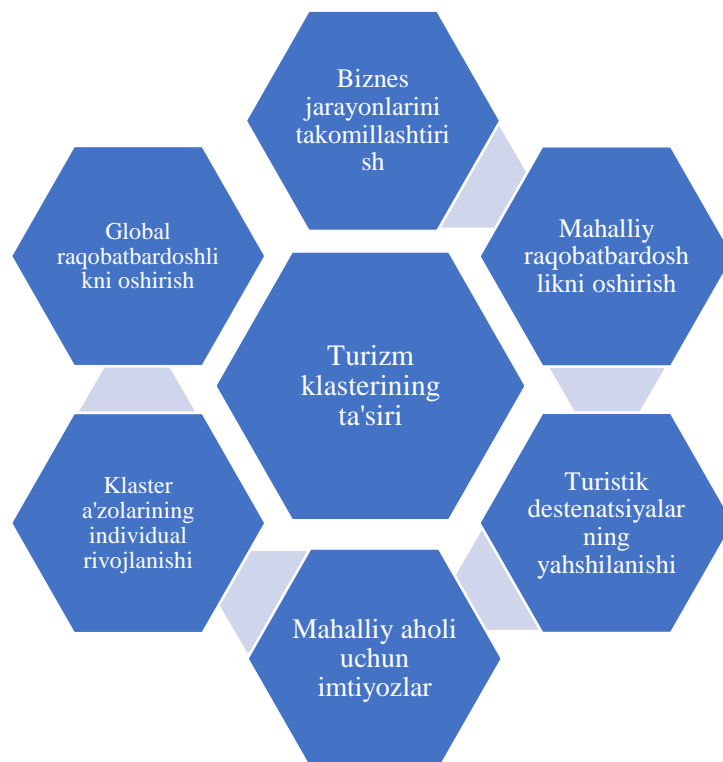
Biznes jarayonlarini takomillashtiri sh

Mahalliy raqobatbardosh likni oshirish

Turistik destenatsiyalar ning yahshilanishi

Mahalliy aholi uchun imtiyozlar

Klaster a'zolarining individual rivojlanishi

Global raqobatbardoshli kni oshirish

Turizm klasterining ta'siri